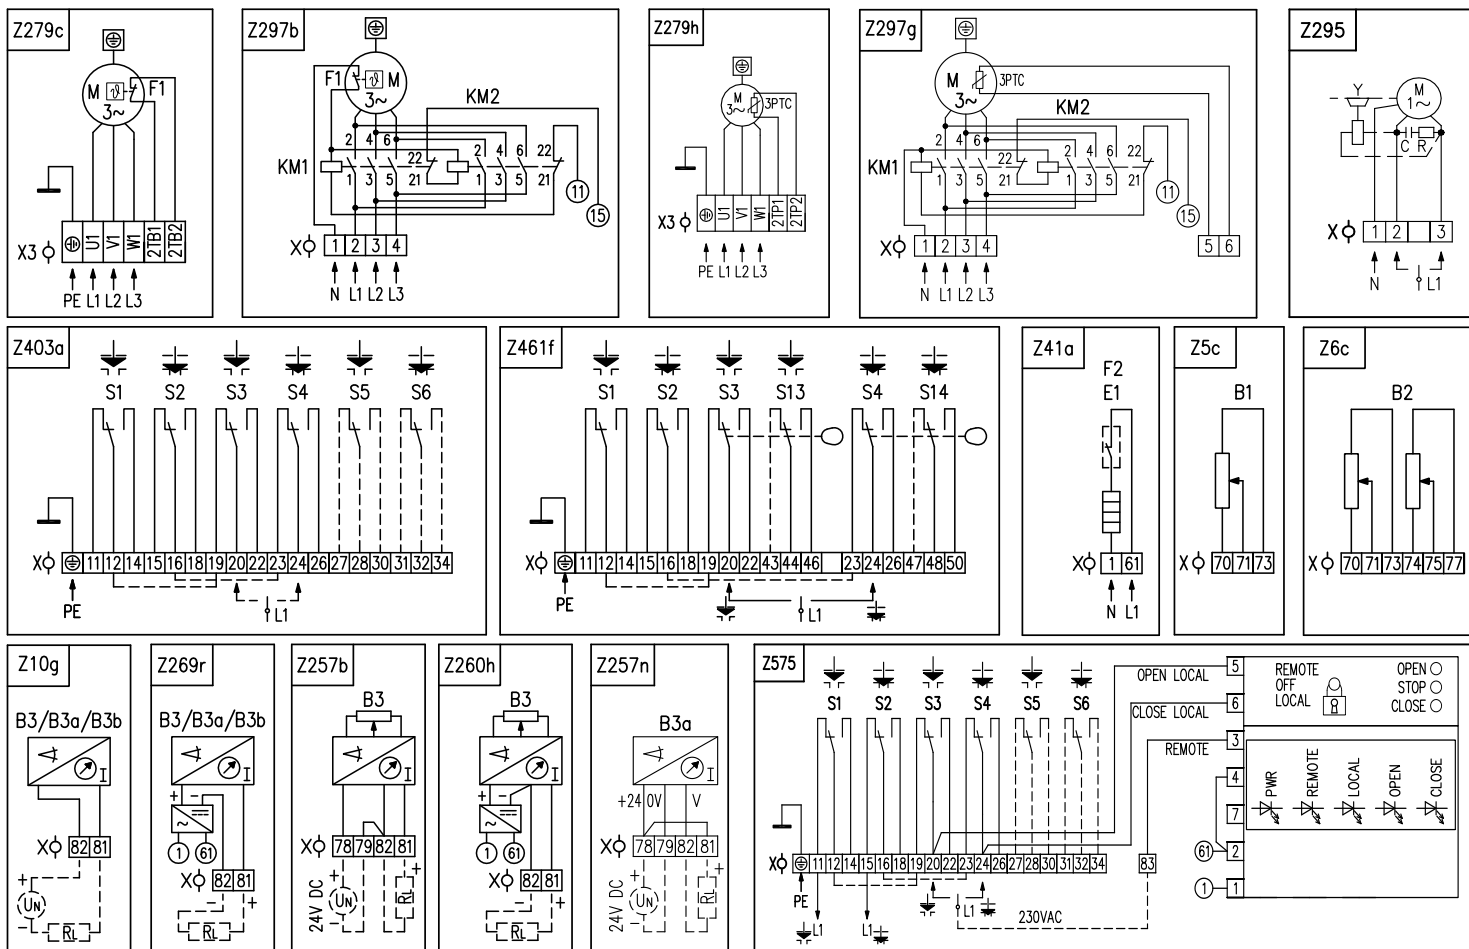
Z279c

M
3~
F1

X3
U1 V1 W1 2TB1 2TB2
PE L1 L2 L3

Z297b

F1
M
3~
KM2
KM1
2 4 6
1 3 5
22
21
2 4 6 22
1 3 5 21
11
15
X 1 2 3 4
N L1 L2 L3

Z279h

M
3~
3PTC
X3
U1 V1 W1 2TP1 2TP2
PE L1 L2 L3

Z297g

M
3~
3PTC
KM2
KM1
2 4 6
1 3 5
22
21
2 4 6 22
1 3 5 21
11
15
X 1 2 3 4
N L1 L2 L3
5 6

Z295

Y
M
1~
C R
X 1 2 3
N L1

Z403a

S1 S2 S3 S4 S5 S6
X 11 12 14 15 16 18 19 20 22 23 24 26 27 28 30 31 32 34
PE
L1

Z461f

S1 S2 S3 S13 S4 S14
X 11 12 14 15 16 18 19 20 22 43 44 46 23 24 26 47 48 50
PE
L1

Z41a

F2
E1
X 1 61
N L1

Z5c

B1
X 70 71 73

Z6c

B2
X 70 71 73 74 75 77

Z10g

B3/B3a/B3b
I
X 82 81
+
UN
RL

Z269r

B3/B3a/B3b
I
+ -
1 61
X 82 81
-
+
RL

Z257b

B3
I
X 78 79 82 81
24V DC
UN
RL
+

Z260h

B3
I
1 61
X 82 81
-
+
RL

Z257n

B3a
I
+24 0V V
X 78 79 82 81
24V DC
UN
RL

Z575

S1 S2 S3 S4 S5 S6
OPEN LOCAL 5
CLOSE LOCAL 6
REMOTE 3
REMOTE
OFF
LOCAL
OPEN
STOP
CLOSE
4
7
PWR REMOTE LOCAL OPEN CLOSE
61 2
1 1
X 11 12 14 15 16 18 19 20 22 23 24 26 27 28 30 31 32 34
83
PE
L1
L1
L1
230VAC